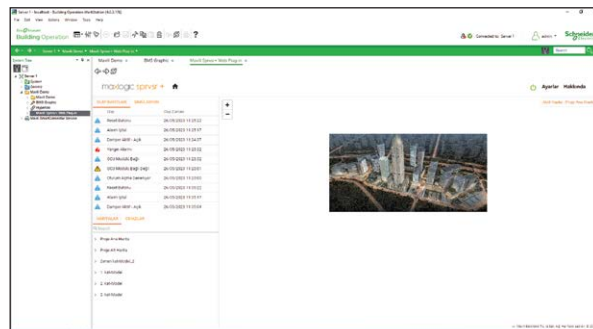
Server 1 - EcoStruxure Building Operation WorkStation

File Edit View Options Window Tools Help

EcoStruxure Building Operation

Connected to: Server 1

admin

Schneider Electric

Server 1 ▸ Maxid Demo ▸ Maxid Spiral ▸ Web Plug-in

System Tree

Server 1
System
Genel
Maxid Demo
Maxid Demo
BMS Graphic
Alarmlar
Maxid Spiral Web Plug-in
Maxid SmartController Devices

Maxid Demo | BMS Graphic | Maxid Spiral Web Plug-in

maxiqgc spiral

Ayarlar Hakkında

| | Ad | Kat Tarihi |
|---|---|---|
| | Reset Butonu | 26.05.2023 11:23:22 |
| | Alarm Işığı | 26.05.2023 11:23:37 |
| | Damper Aktif - Açık | 26.05.2023 11:23:32 |
| | Yangın Alarmı | 26.05.2023 11:23:22 |
| | DDU Modülü Bağlı | 26.05.2023 11:23:22 |
| | DDU Modülü Bağlı Değil | 26.05.2023 11:23:01 |
| | Duman Kontrol Sensörü | 26.05.2023 11:23:05 |
| | Reset Butonu | 26.05.2023 11:23:17 |
| | Alarm Işığı | 26.05.2023 11:23:17 |
| | Damper Aktif - Açık | 26.05.2023 11:23:04 |

Proje Ana Menü
Proje Alt Açıklık
Zemin Kat Modeli_2
1. Kat Model
2. Kat Model
3. Kat Model